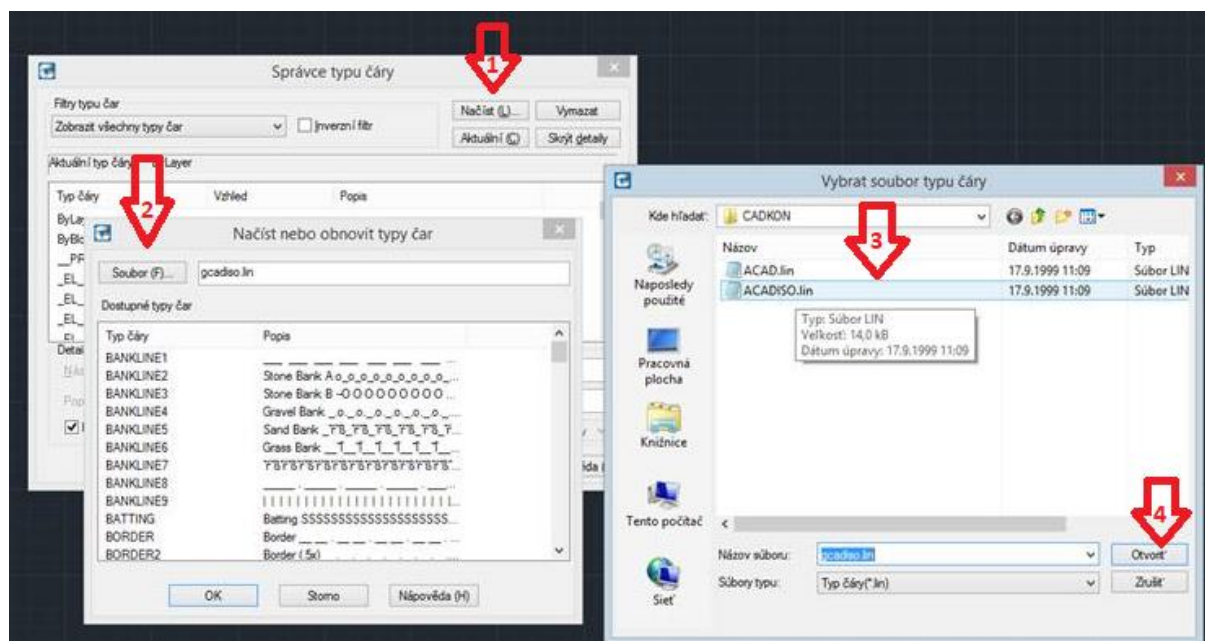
Správce typu čáry

1

Filtry typu čar

Zobrazit všechny typy čar

Inverzní filtr

Načíst (L)...

Vymazat

Aktuální (C)

Skrýt detaily

Aktuální typ čáry: Layer

Typ čáry

Vzhled

Popis

ByLay

ByBlo

_PF

_EL_

_EL_

_EL_

_EL

Detai

2

Načíst nebo obnovit typy čar

Soubor (F)...

gcadiso.lin

Dostupné typy čar

| Typ čáry | Popis |
|---|---|
| BANKLINE1 | |
| BANKLINE2 | Stone Bank A o_o_o_o_o_o_o_o_o_ |
| BANKLINE3 | Stone Bank B -OOOOOOOOO |
| BANKLINE4 | Gravel Bank _o_o_o_o_o_o_ |
| BANKLINE5 | Sand Bank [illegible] |
| BANKLINE6 | Grass Bank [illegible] |
| BANKLINE7 | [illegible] |
| BANKLINE8 | |
| BANKLINE9 | |
| BATTING | Batting SSSSSSSSSSSSSSSSSSS |
| BORDER | Border |
| BORDER2 | Border (.5x) |

OK

Storno

Nápověda (H)

Vybrat soubor typu čáry

Kde hľadať:

CADKON

3

Názov

Dátum úpravy

Typ

Naposledy použité

ACAD.lin

17.9.1999 11:09

Súbor LIN

ACADISO.lin

17.9.1999 11:09

Súbor LIN

Typ: Súbor LIN
Veľkosť: 14,0 kB
Dátum úpravy: 17.9.1999 11:09

Pracovná plocha

Knižnice

Tento počítač

4

Sieť

Názov súboru:

gcadiso.lin

Otvoriť

Súbory typu:

Typ čáry(*.lin)

Zrušiť